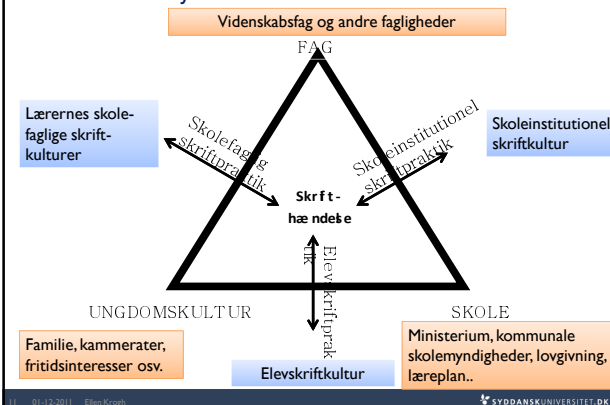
Videnskabsfag og andre fagligheder

FAG

Lærernes skolefaglige skriftkulturer

Skolefaglig skriftpraktik

Skoleinstitutionel skriftpraktik

Skoleinstitutionel skriftkultur

Skrft-hændelse

Elevskriftpraktik

UNGDOMSKULTUR

SKOLE

Familie, kammerater, fritidsinteresser osv.

Elevskriftkultur

Ministerium, kommunale skolemyndigheder, lovgivning, læreplan..

11 01-12-2011 Ellen Krogh

SYDDANSKUNIVERSITET.DK